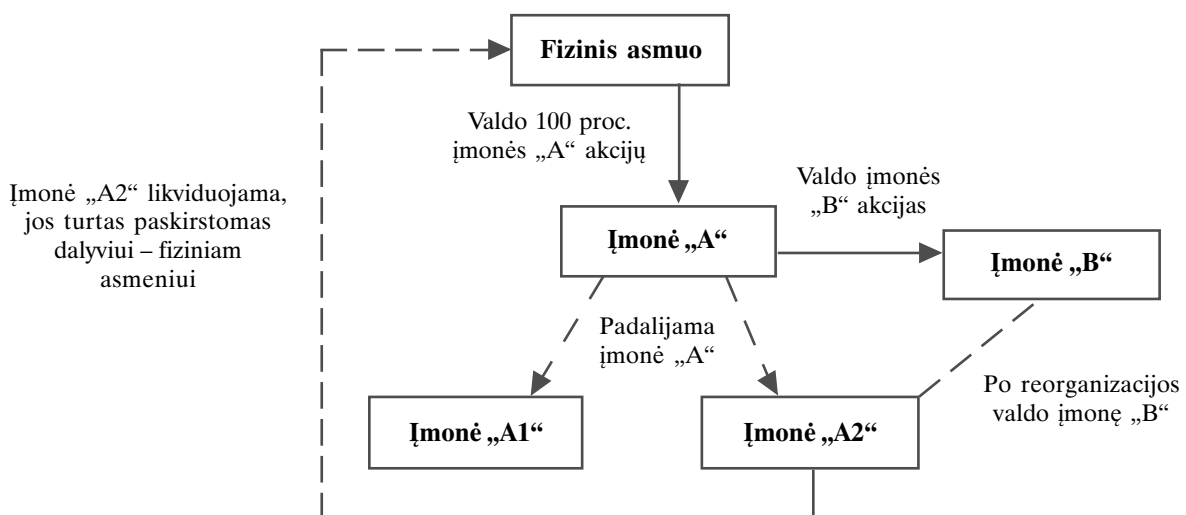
Fizinis asmuo

Valdo 100 proc. įmonės „A“ akcijų

Įmonė „A2“ likviduojama, jos turtas paskirstomas dalyviui – fiziniam asmeniui

Valdo įmonės „B“ akcijas

Įmonė „A“

Įmonė „B“

Padalijama įmonė „A“

Po reorganizacijos valdo įmonę „B“

Įmonė „A1“

Įmonė „A2“